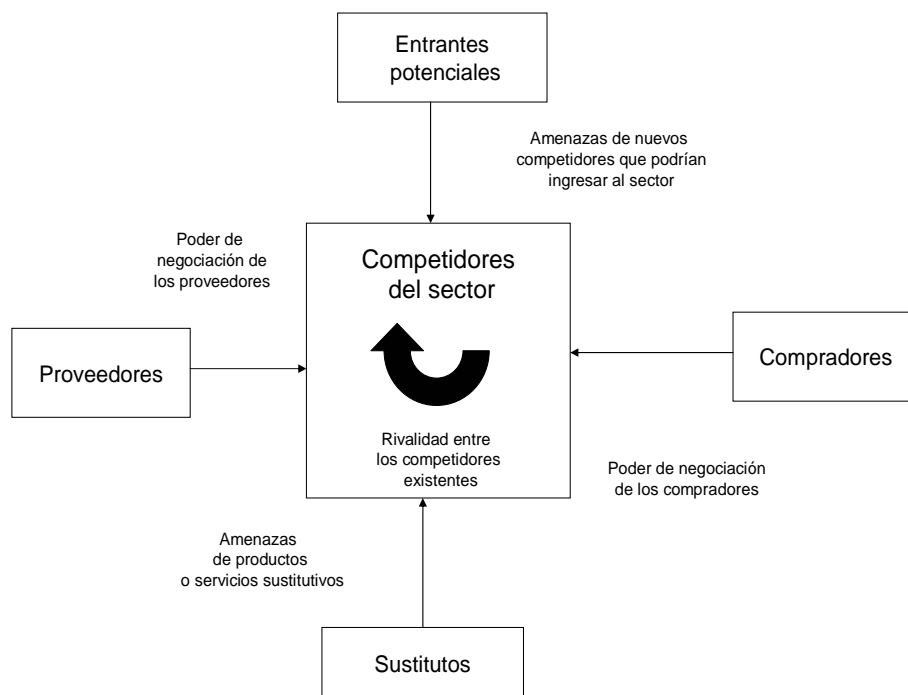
Entrantes potenciales

Amenazas de nuevos competidores que podrían ingresar al sector

Poder de negociación de los proveedores

Competidores del sector

Proveedores

Compradores

Rivalidad entre los competidores existentes

Poder de negociación de los compradores

Amenazas de productos o servicios sustitutivos

Sustitutos